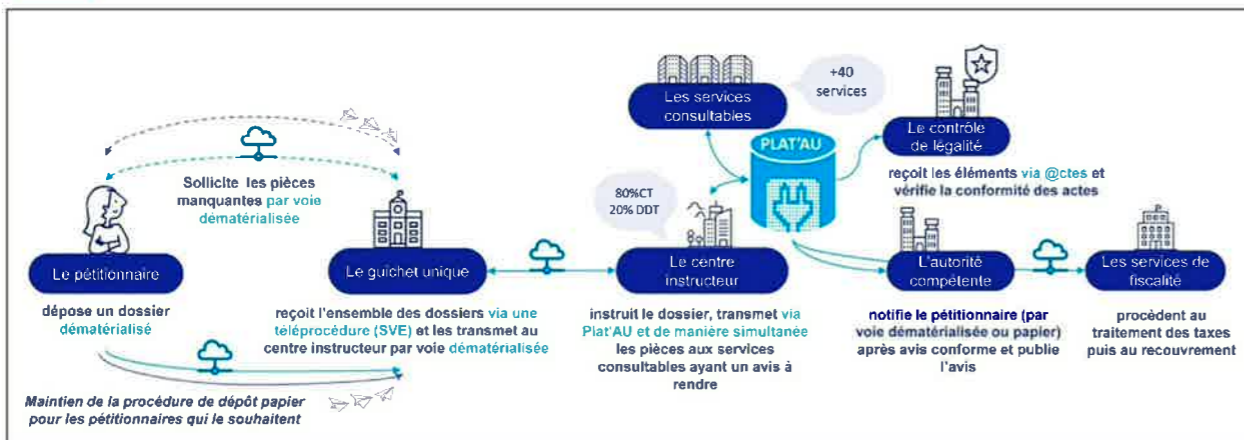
Sollicite les pièces manquantes par voie dématérialisée

Le pétitionnaire

dépose un dossier dématérialisé

Le guichet unique

reçoit l'ensemble des dossiers via une téléprocédure (SVE) et les transmet au centre instructeur par voie dématérialisée

Maintien de la procédure de dépôt papier pour les pétitionnaires qui le souhaitent

Les services consultables

+40 services

PLAT'AU

80%CT 20% DDT

Le centre instructeur

instruit le dossier, transmet via Plat'AU et de manière simultanée les pièces aux services consultables ayant un avis à rendre

Le contrôle de légalité

reçoit les éléments via @ctes et vérifie la conformité des actes

L'autorité compétente

notifie le pétitionnaire (par voie dématérialisée ou papier) après avis conforme et publie l'avis

Les services de fiscalité

procèdent au traitement des taxes puis au recouvrement